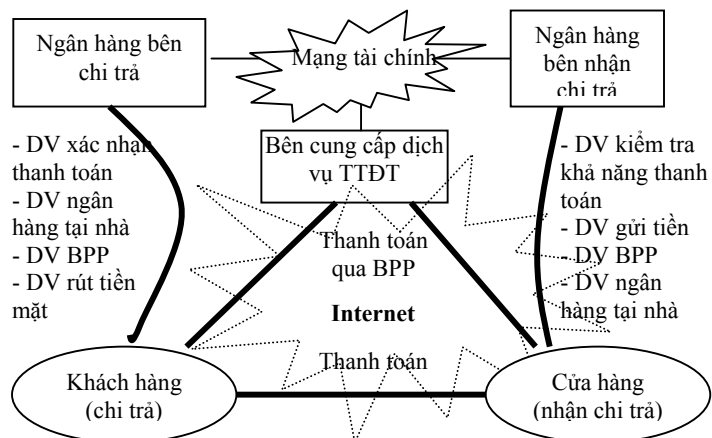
Ngân hàng bên chi trả

Mạng tài chính

Ngân hàng bên nhận chi trả

- DV xác nhận thanh toán
- DV ngân hàng tại nhà
- DV BPP
- DV rút tiền mặt

Bên cung cấp dịch vụ TTĐT

- DV kiểm tra khả năng thanh toán
- DV gửi tiền
- DV BPP
- DV ngân hàng tại nhà

Thanh toán qua BPP

Internet

Thanh toán

Khách hàng (chi trả)

Cửa hàng (nhận chi trả)